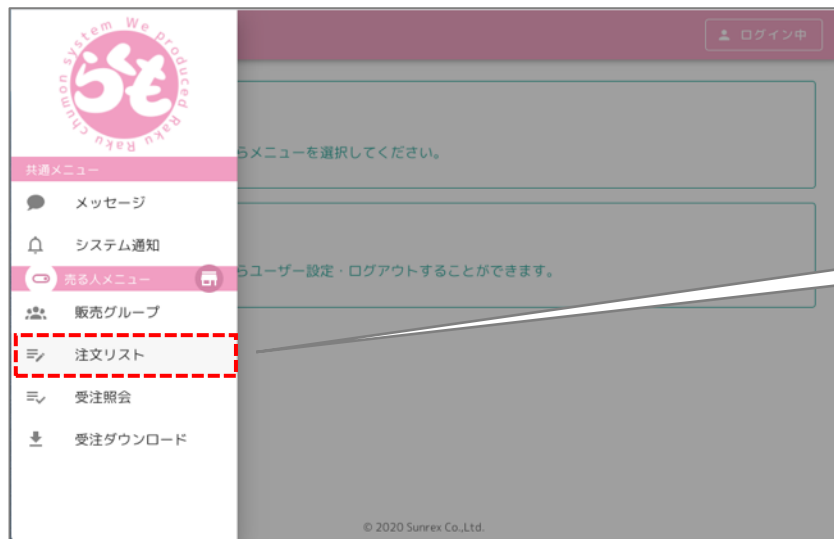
らくも
Raku chumon system We produced

共通メニュー
メッセージ
システム通知
売る人メニュー
販売グループ
注文リスト
受注照会
受注ダウンロード

ログイン中

らメニューを選択してください。

らユーザー設定・ログアウトすることができます。

© 2020 Sunrex Co.,Ltd.